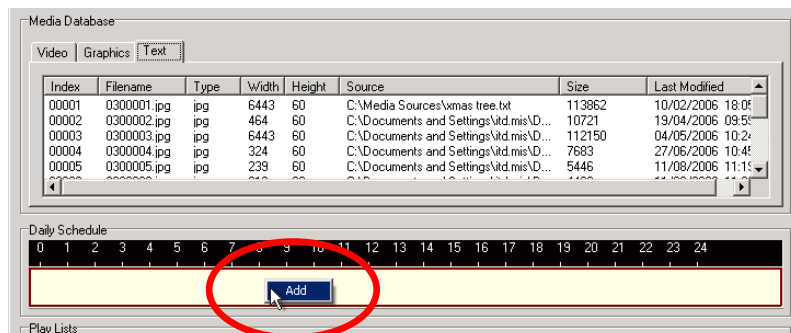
Media Database

Video | Graphics | Text

| Index | Filename | Type | Width | Height | Source | Size | Last Modified |
|---|---|---|---|---|---|---|---|
| 00001 | 0300001.jpg | jpg | 6443 | 60 | C:\Media Sources\xmas tree.txt | 113862 | 10/02/2006 18:0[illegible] |
| 00002 | 0300002.jpg | jpg | 464 | 60 | C:\Documents and Settings\itd.mis\D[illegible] | 10721 | 19/04/2006 09:5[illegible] |
| 00003 | 0300003.jpg | jpg | 6443 | 60 | C:\Documents and Settings\itd.mis\D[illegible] | 112150 | 04/05/2006 10:2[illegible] |
| 00004 | 0300004.jpg | jpg | 324 | 60 | C:\Documents and Settings\itd.mis\D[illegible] | 7683 | 27/06/2006 10:4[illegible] |
| 00005 | 0300005.jpg | jpg | 239 | 60 | C:\Documents and Settings\itd.mis\D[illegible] | 5446 | 11/08/2006 11:1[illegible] |

Daily Schedule

0 1 2 3 4 5 6 7 8 9 10 11 12 13 14 15 16 17 18 19 20 21 22 23 24

Add

Play Lists